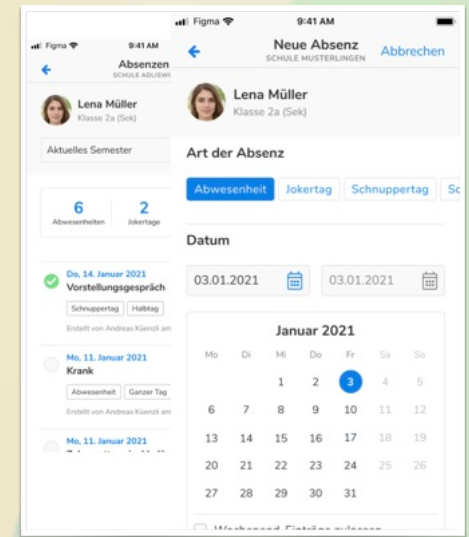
Figma 9:41 AM
Absenzen
SCHULE ADLISW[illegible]

Lena Müller
Klasse 2a (Sek)

Aktuelles Semester

6
Abwesenheiten

2
Jokertage

Do, 14. Januar 2021
Vorstellungsgespräch
Schnuppertag
Halbtag
Erstellt von Andreas Küenzli am

Mo, 11. Januar 2021
Krank
Abwesenheit
Ganzer Tag
Erstellt von Andreas Küenzli am

Mo, 11. Januar 2021

Figma 9:41 AM
Neue Absenz
SCHULE MUSTERLINGEN
Abbrechen

Lena Müller
Klasse 2a (Sek)

Art der Absenz
Abwesenheit
Jokertag
Schnuppertag
Sc

Datum
03.01.2021
03.01.2021

Januar 2021

| Mo | Di | Mi | Do | Fr | Sa | So |
|---|---|---|---|---|---|---|
| | | 1 | 2 | 3 | 4 | 5 |
| 6 | 7 | 8 | 9 | 10 | 11 | 12 |
| 13 | 14 | 15 | 16 | 17 | 18 | 19 |
| 20 | 21 | 22 | 23 | 24 | 25 | 26 |
| 27 | 28 | 29 | 30 | 31 | | |

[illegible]